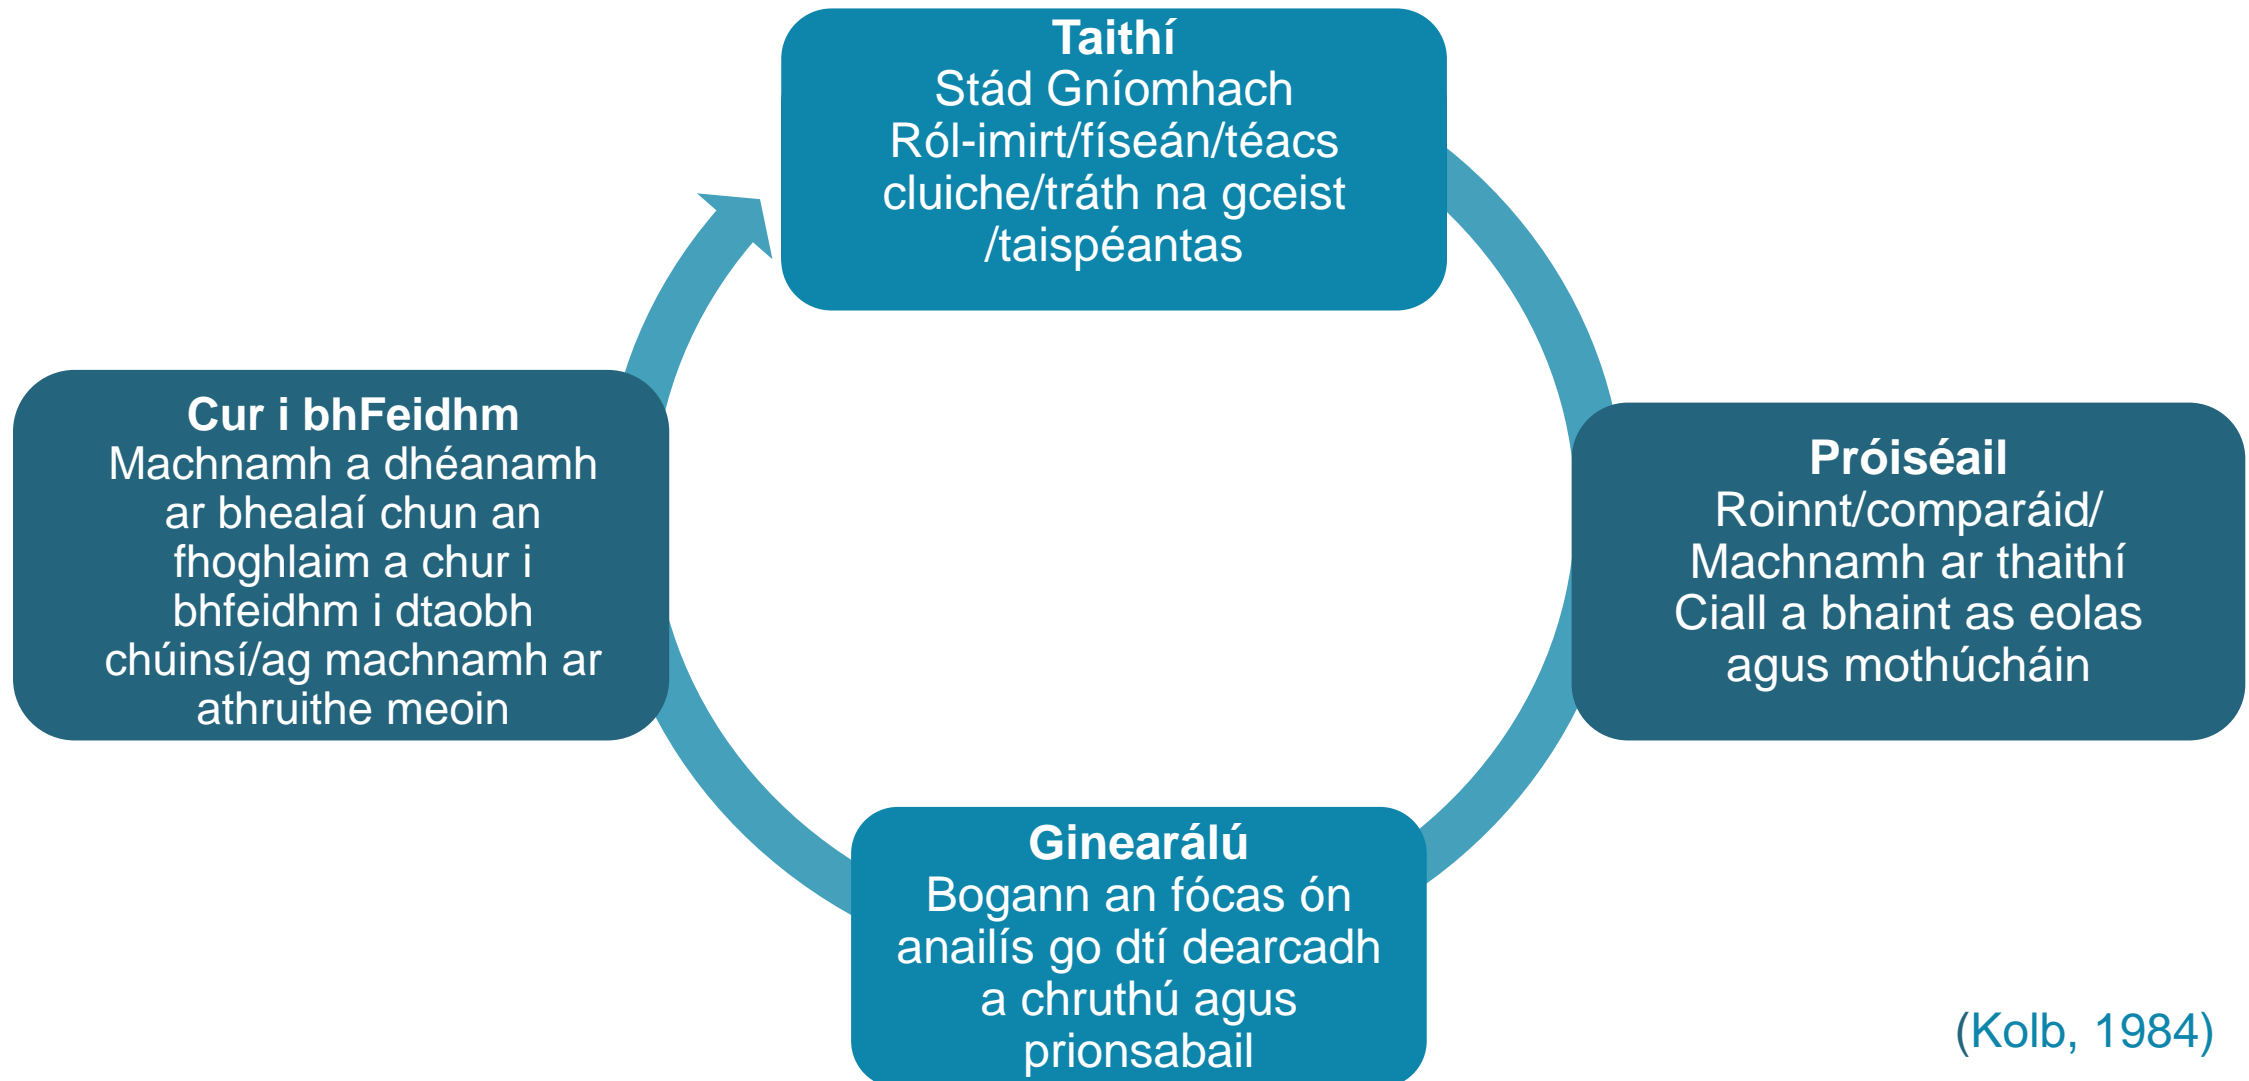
Taithí
Stád Gníomhach
Ról-imirt/físeán/téacs cluiche/tráth na gceist /taispéantas

Próiséail
Roinnt/comparáid/ Machnamh ar thaithí Ciall a bhaint as eolas agus mothúcháin

Ginearálú
Bogann an fócas ón anailís go dtí dearcadh a chruthú agus prionsabail

Cur i bhFeidhm
Machnamh a dhéanamh ar bhealaí chun an fhoghlaim a chur i bhfeidhm i dtaobh chúinsí/ag machnamh ar athruithe meoin

(Kolb, 1984)